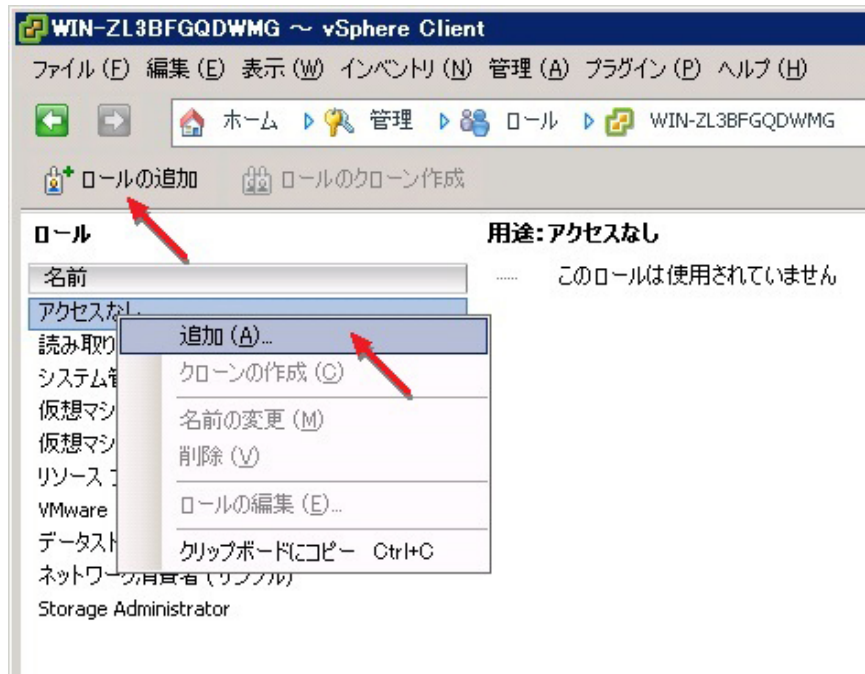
WIN-ZL3BFGQDWMG ~ vSphere Client

ファイル (F) 編集 (E) 表示 (W) インベントリ (N) 管理 (A) プラグイン (P) ヘルプ (H)

ホーム ▶ 管理 ▶ ロール ▶ WIN-ZL3BFGQDWMG

ロールの追加 ロールのクローン作成

ロール

名前

アクセスなし
読み取り
システム管
仮想マシ
仮想マシ
リソース
VMware
データスト
ネットワーク消費者 (サンプル)
Storage Administrator

追加 (A)...
クローンの作成 (C)
名前の変更 (M)
削除 (V)
ロールの編集 (E)...
クリップボードにコピー Ctrl+C

用途:アクセスなし

このロールは使用されていません